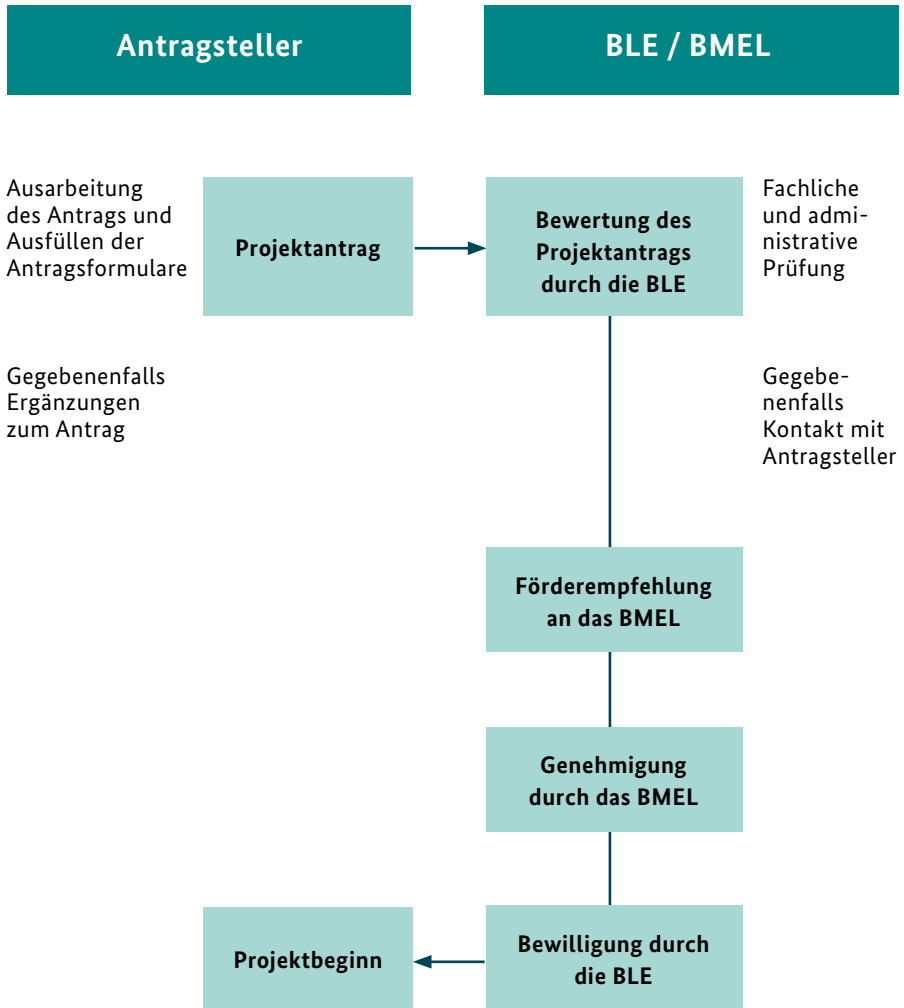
Antragsteller

BLE / BMEL

Ausarbeitung des Antrags und Ausfüllen der Antragsformulare

Projektantrag

Bewertung des Projektantrags durch die BLE

Fachliche und administrative Prüfung

Gegebenenfalls Ergänzungen zum Antrag

Gegebenenfalls Kontakt mit Antragsteller

Förderempfehlung an das BMEL

Genehmigung durch das BMEL

Projektbeginn

Bewilligung durch die BLE